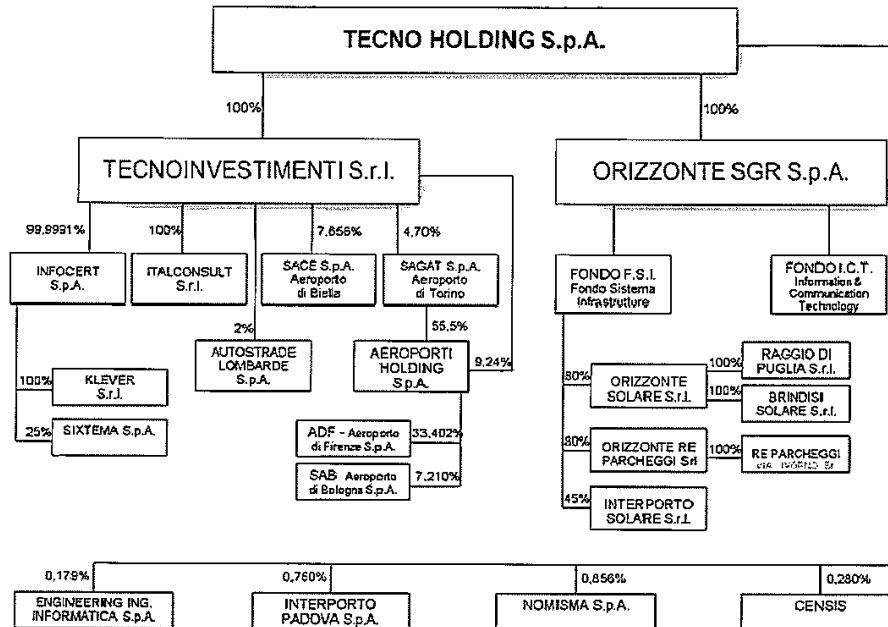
TECNO HOLDING S.p.A.

100%

100%

TECNOINVESTIMENTI S.r.l.

ORIZZONTE SGR S.p.A.

99,9991%

100%

7,656%

4,70%

INFOCERT S.p.A.

ITALCONSULT S.r.l.

SACE S.p.A. Aeroporto di Biella

SAGAT S.p.A. Aeroporto di Torino

FONDO F.S.I. Fondo Sistema Infrastrutture

FONDO I.C.T. Information & Communication Technology

2%

55,5%

AUTOSTRADE LOMBARDE S.p.A.

AEROPORTI HOLDING S.p.A.

9,24%

100%

KLEVER S.r.l.

25%

SIXTEMA S.p.A.

80%

ORIZZONTE SOLARE S.r.l.

100%

RAGGIO DI PUGLIA S.r.l.

100%

BRINDISI SOLARE S.r.l.

ADF - Aeroporto di Firenze S.p.A.

33,402%

SAB Aeroporto di Bologna S.p.A.

7,210%

80%

ORIZZONTE RE PARCHEGGI Srl

100%

RE PARCHEGGI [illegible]

45%

INTERPORTO SOLARE S.r.l.

0,179%

0,760%

0,856%

0,280%

ENGINEERING ING. INFORMATICA S.p.A.

INTERPORTO PADOVA S.p.A.

NOMISMA S.p.A.

CENSIS